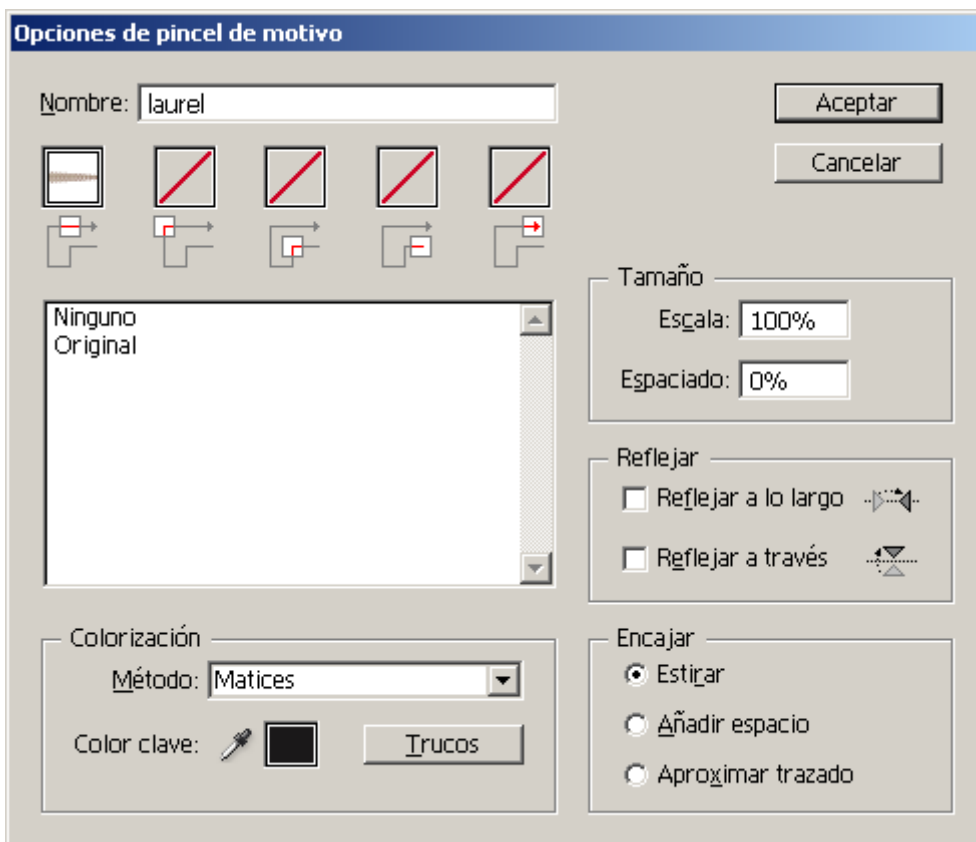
Opciones de pincel de motivo

Nombre: laurel

Aceptar

Cancelar

Ninguno
Original

Tamaño
Escala: 100%
Espaciado: 0%

Reflejar
Reflejar a lo largo
Reflejar a través

Colorización
Método: Matices
Color clave:
Trucos

Encajar
Estirar
Añadir espacio
Aproximar trazado